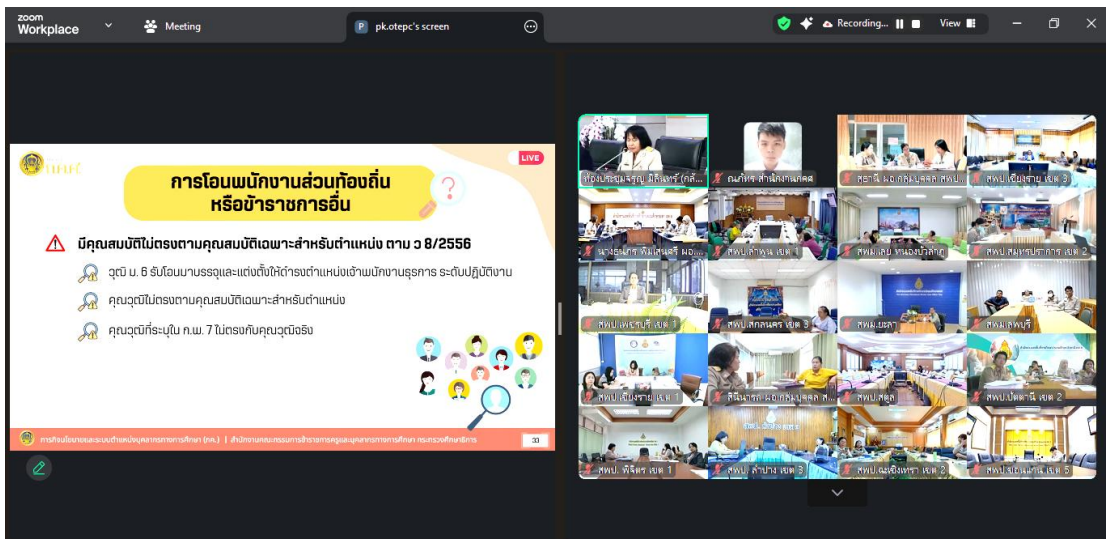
zoom Workplace Meeting P pk.otepc's screen Recording... View

ก.ค.ศ.

LIVE

การโอนพนักงานส่วนท้องถิ่น หรือข้าราชการอื่น

มีคุณสมบัติไม่ตรงตามคุณสมบัติเฉพาะสำหรับตำแหน่ง ตาม ว 8/2556

วุฒิ ม. 6 รับโอนมาบรรจุและแต่งตั้งให้ดำรงตำแหน่งเจ้าพนักงานธุรการ ระดับปฏิบัติงาน

คุณวุฒิไม่ตรงตามคุณสมบัติเฉพาะสำหรับตำแหน่ง

คุณวุฒิที่ระบุใน ก.พ. 7 ไม่ตรงกับคุณวุฒิจริง

การพัฒนาระบบตำแหน่งบุคลากรทางการศึกษา (ก.ค.) | สำนักงานคณะกรรมการข้าราชการครูและบุคลากรทางการศึกษา กระทรวงศึกษาธิการ 30

ห้องประชุมจิรัญ มิลินทร์ (กลั... | ณภัทร สำนักงานเลขา | สุดา ณี ผอ.กลุ่มบุคคล สพป... | สพป.เชียงราย เขต 3
นางรมิดา พิมพ์เสนศรี ผอ... | สพป.ลำพูน เขต 1 | สพม.เลย หนองบัวลำภู | สพป.สมุทรปราการ เขต 2
สพป.เพชรบุรี เขต 1 | สพป.สกลนคร เขต 3 | สพม.ยะลา | สพม.ลพบุรี
สพป.เชียงราย เขต 1 | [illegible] ผอ.กลุ่มบุคคล ส... | สพป.สตูล | สพป.ปัตตานี เขต 2
สพป.พิจิตร เขต 1 | สพป.ลำปาง เขต 3 | สพป.ฉะเชิงเทรา เขต 2 | สพป.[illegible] เขต 3